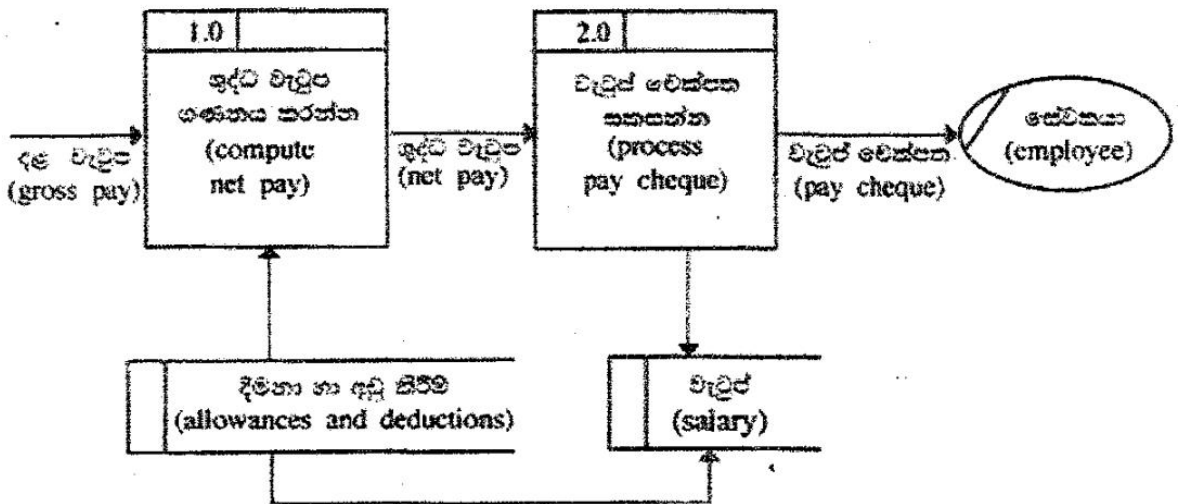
1.0

ශුද්ධ වැටුප ගණනය කරන්න (compute net pay)

2.0

වැටුප් චෙක්පත සකසන්න (process pay cheque)

දළ වැටුප (gross pay)

ශුද්ධ වැටුප (net pay)

වැටුප් චෙක්පත (pay cheque)

සේවකයා (employee)

දීමනා හා අඩු කිරීම් (allowances and deductions)

වැටුප් (salary)